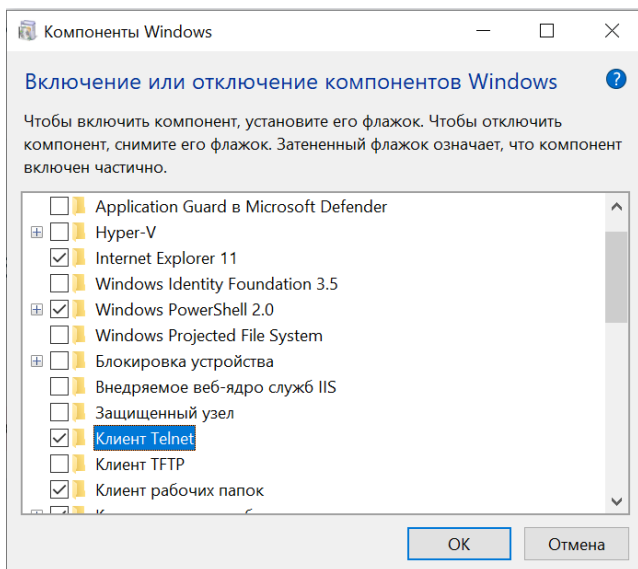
Компоненты Windows

Включение или отключение компонентов Windows

Чтобы включить компонент, установите его флажок. Чтобы отключить компонент, снимите его флажок. Затененный флажок означает, что компонент включен частично.

Application Guard в Microsoft Defender
Hyper-V
Internet Explorer 11
Windows Identity Foundation 3.5
Windows PowerShell 2.0
Windows Projected File System
Блокировка устройства
Внедряемое веб-ядро служб IIS
Защищенный узел
Клиент Telnet
Клиент TFTP
Клиент рабочих папок
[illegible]

OK
Отмена